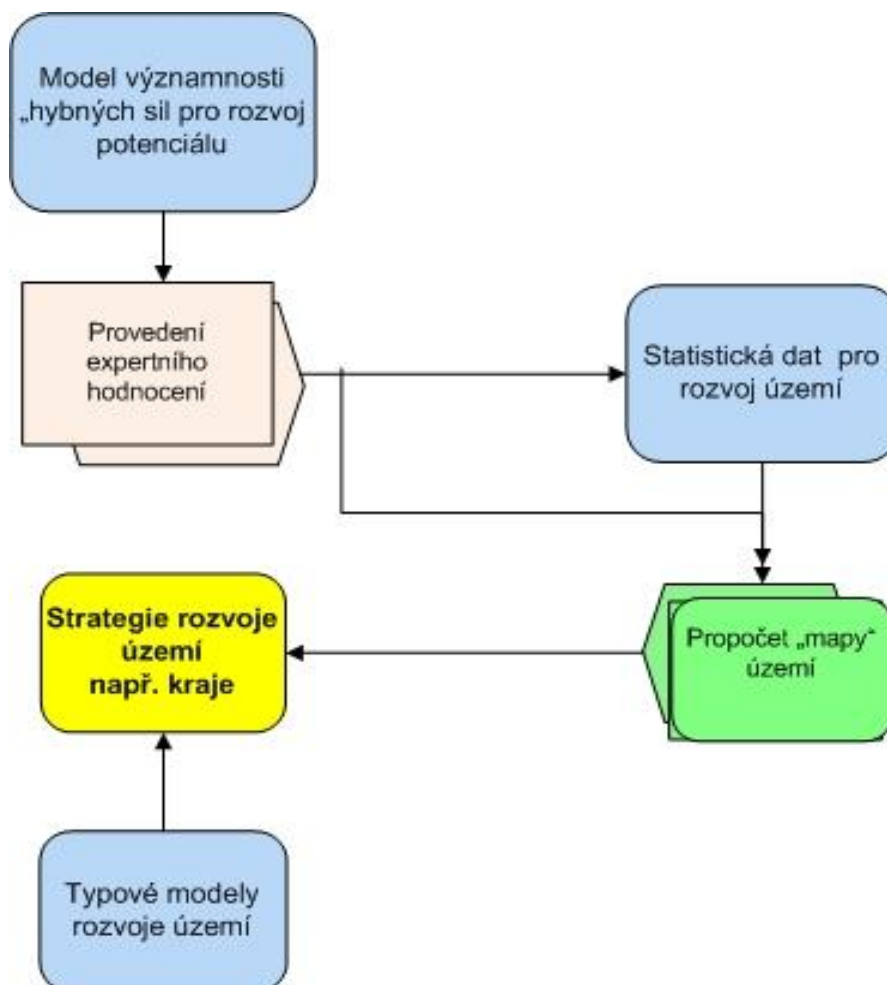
Model významnosti „hybných sil pro rozvoj potenciálu

Provedení expertního hodnocení

Statistická dat pro rozvoj území

Strategie rozvoje území např. kraje

Propočet „mapy“ území

Typové modely rozvoje území